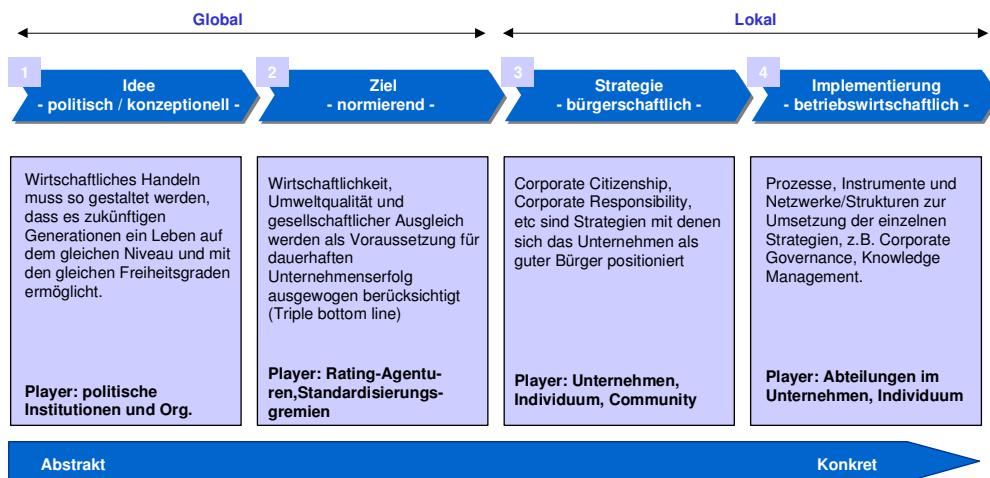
Global

Lokal

1 Idee - politisch / konzeptionell -

2 Ziel - normierend -

3 Strategie - bürgerschaftlich -

4 Implementierung - betriebswirtschaftlich -

Wirtschaftliches Handeln muss so gestaltet werden, dass es zukünftigen Generationen ein Leben auf dem gleichen Niveau und mit den gleichen Freiheitsgraden ermöglicht.

Player: politische Institutionen und Org.

Wirtschaftlichkeit, Umweltqualität und gesellschaftlicher Ausgleich werden als Voraussetzung für dauerhaften Unternehmenserfolg ausgewogen berücksichtigt (Triple bottom line)

Player: Rating-Agenturen,Standardisierungsgremien

Corporate Citizenship, Corporate Responsibility, etc sind Strategien mit denen sich das Unternehmen als guter Bürger positioniert

Player: Unternehmen, Individuum, Community

Prozesse, Instrumente und Netzwerke/Strukturen zur Umsetzung der einzelnen Strategien, z.B. Corporate Governance, Knowledge Management.

Player: Abteilungen im Unternehmen, Individuum

Abstrakt

Konkret